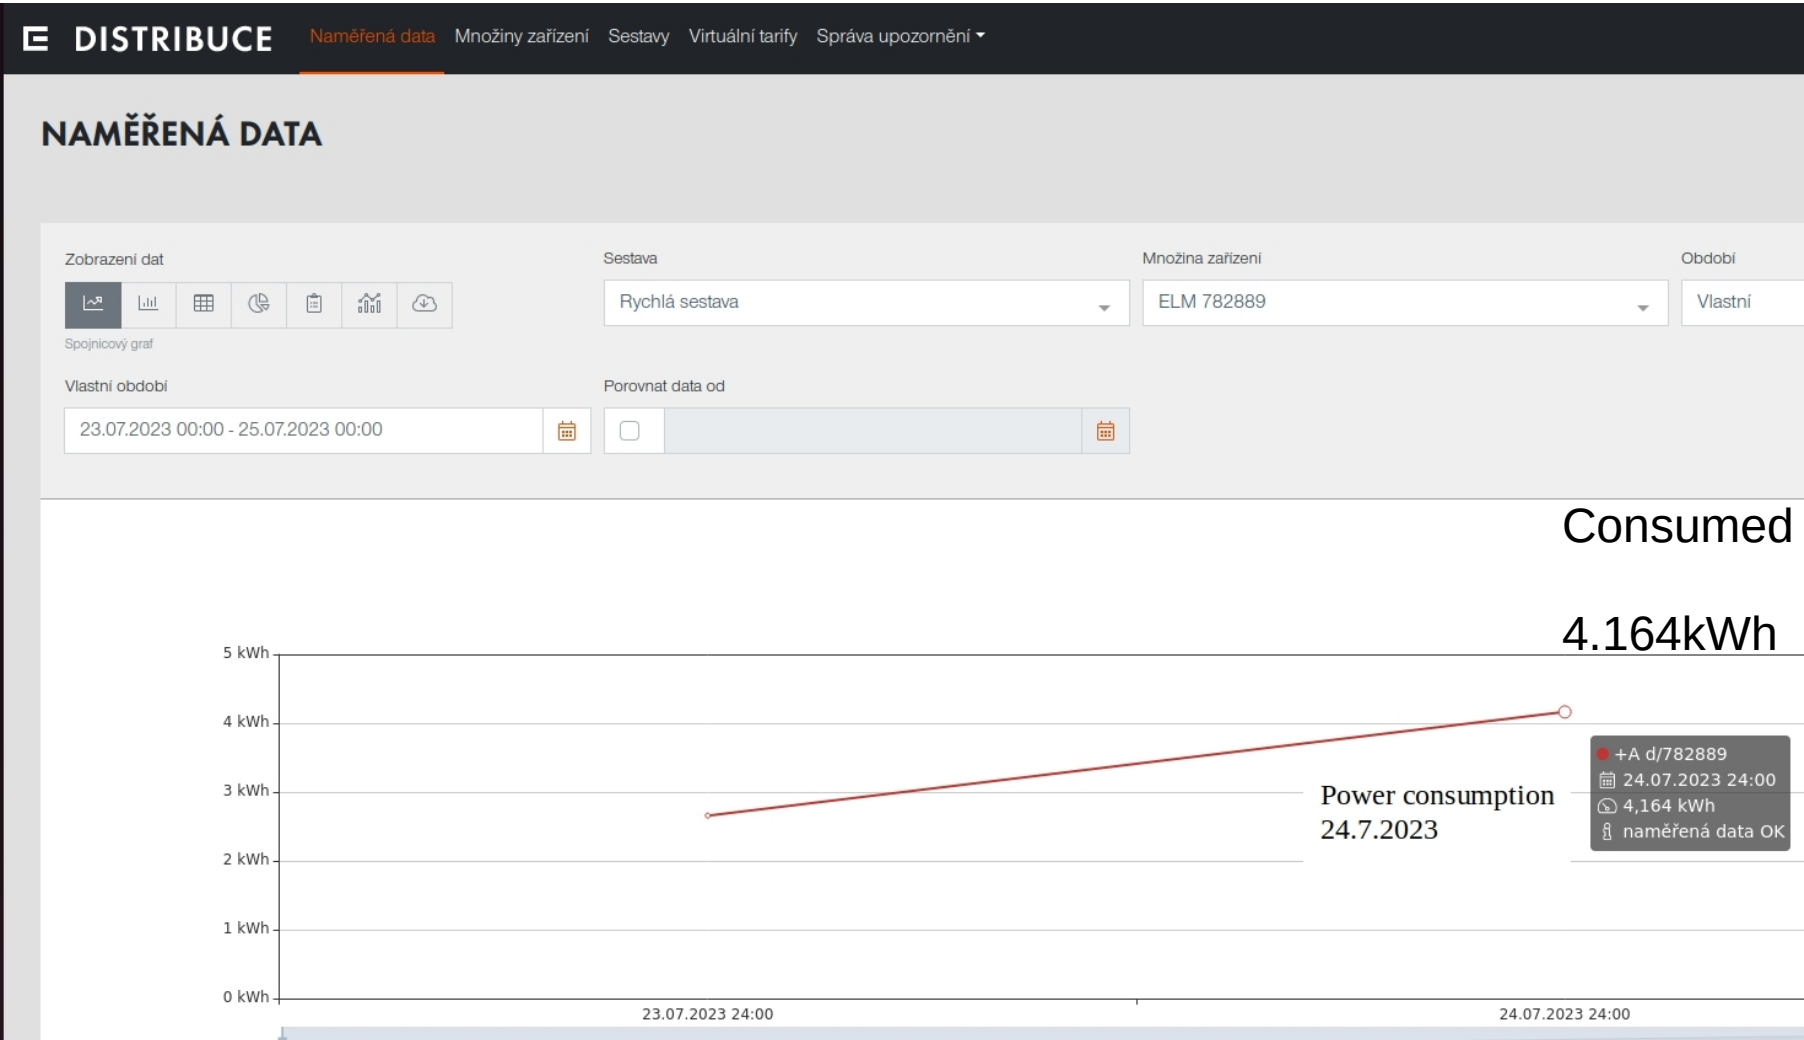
DISTRIBUCE Naměřená data Množiny zařízení Sestavy Virtuální tarify Správa upozornění

NAMĚŘENÁ DATA

Zobrazení dat

Spojnicový graf

Sestava
Rychlá sestava

Množina zařízení
ELM 782889

Období
Vlastní

Vlastní období
23.07.2023 00:00 - 25.07.2023 00:00

Porovnat data od

Consumed

4.164kWh

5 kWh
4 kWh
3 kWh
2 kWh
1 kWh
0 kWh

+A d/782889
24.07.2023 24:00
4,164 kWh
naměřená data OK

Power consumption
24.7.2023

23.07.2023 24:00
24.07.2023 24:00